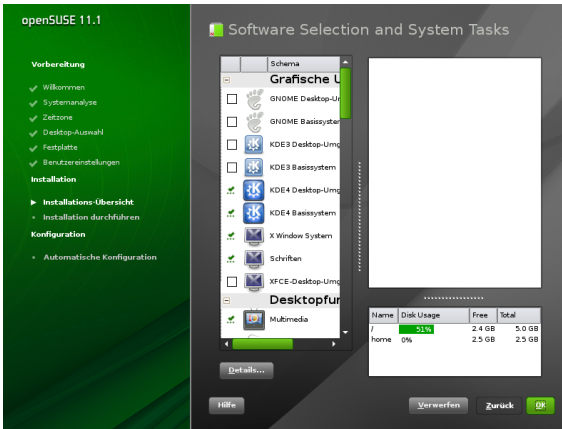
openSUSE 11.1

Vorbereitung

Willkommen
Systemanalyse
Zeitzone
Desktop-Auswahl
Festplatte
Benutzereinstellungen

Installation

Installations-Übersicht
Installation durchführen

Konfiguration

Automatische Konfiguration

Software Selection and System Tasks

Schema
Grafische U
GNOME Desktop-U
GNOME Basissyster
KDE3 Desktop-Umg
KDE3 Basissystem
KDE4 Desktop-Umg
KDE4 Basissystem
X Window System
Schriften
XFCE-Desktop-Umg
Desktopfur
Multimedia

| Name | Disk Usage | Free | Total |
|---|---|---|---|
| / | 51% | 2.4 GB | 5.0 GB |
| home | 0% | 2.5 GB | 2.5 GB |

Details...

Hilfe

Verwerfen

Zurück

OK